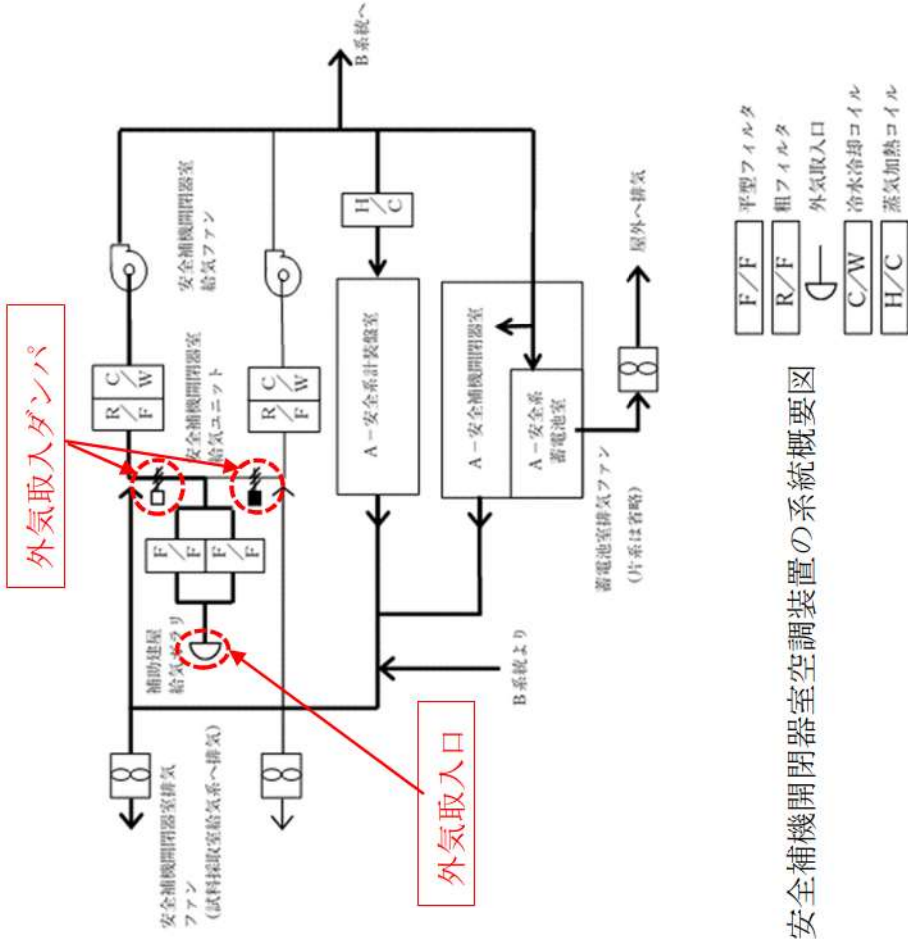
B系統へ

安全補機開閉器室
給気ファン

H/C

C/W
R/F

C/W
R/F

安全補機開閉器室
給気ユニット

外気取入ダンパ

A－安全系計装盤室

A－安全補機開閉器室

A－安全系
蓄電池室

屋外へ排気

蓄電池室排気ファン
（片系は省略）

F/F
F/F

補助建屋
給気エリア

B系統より

外気取入口

安全補機開閉器室排気
ファン
（試料採取室給気系へ排気）

F/F 平型フィルタ
R/F 粗フィルタ
外気取入口
C/W 冷水冷却コイル
H/C 蒸気加熱コイル

安全補機開閉器室空調装置の系統概要図